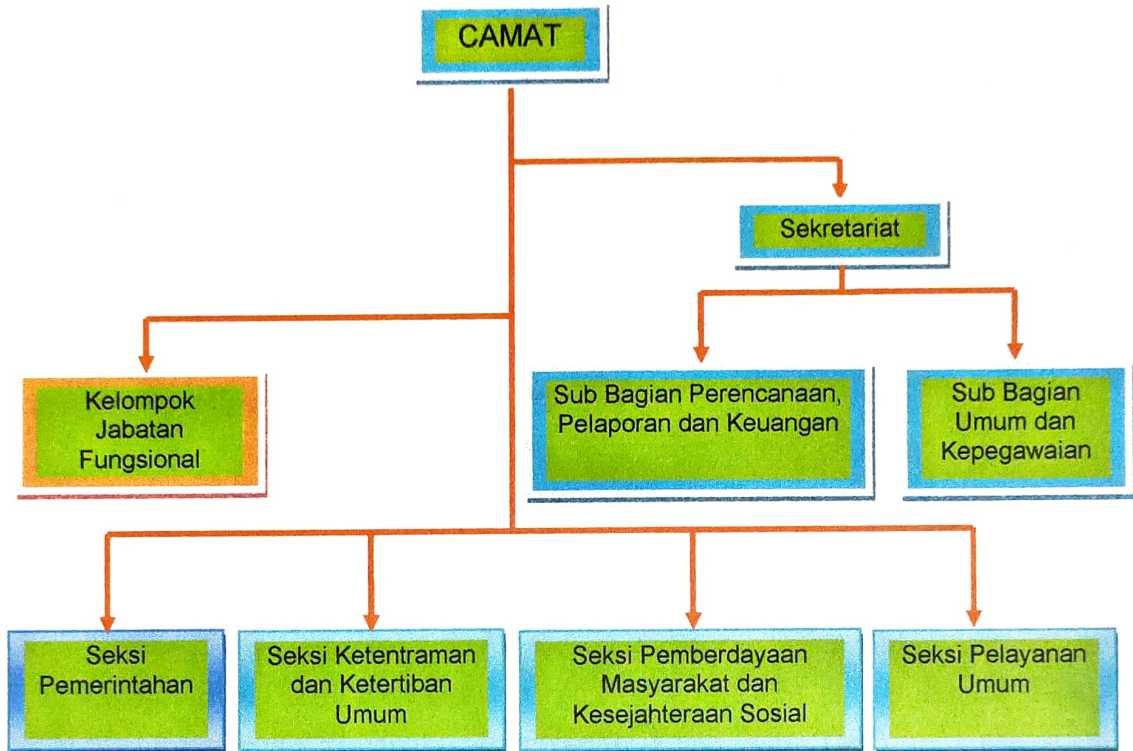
CAMAT

Sekretariat

Kelompok Jabatan Fungsional

Sub Bagian Perencanaan, Pelaporan dan Keuangan

Sub Bagian Umum dan Kepegawaian

Seksi Pemerintahan

Seksi Ketentraman dan Ketertiban Umum

Seksi Pemberdayaan Masyarakat dan Kesejahteraan Sosial

Seksi Pelayanan Umum